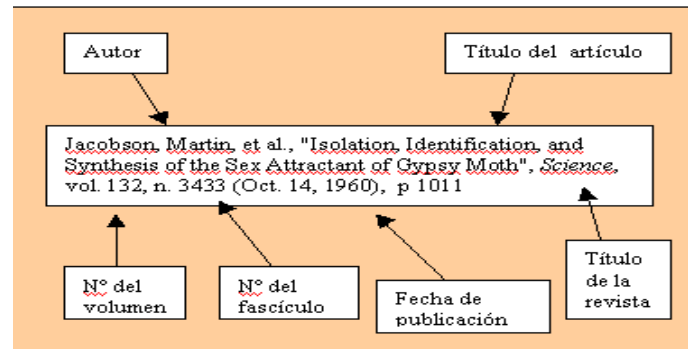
Autor

Título del artículo

Jacobson, Martin, et al., "Isolation, Identification, and Synthesis of the Sex Attractant of Gypsy Moth", *Science*, vol. 132, n. 3433 (Oct. 14, 1960), p 1011

Nº del volumen

Nº del fascículo

Fecha de publicación

Título de la revista